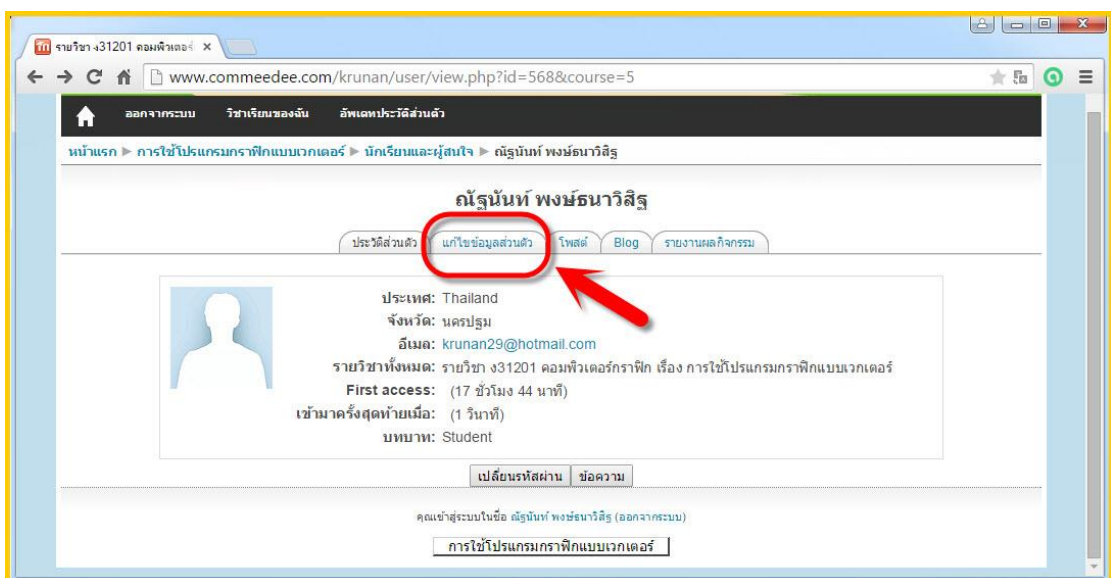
รายวิชา ง31201 คอมพิวเตอร์ ×

www.commeedee.com/krunan/user/view.php?id=568&course=5

ออกจากระบบ วิชาเรียนของฉัน อัพเดทประวัติส่วนตัว

หน้าแรก ► การใช้โปรแกรมกราฟิกแบบเวกเตอร์ ► นักเรียนและผู้สนใจ ► ณัฐนันท์ พงษ์ธนาวิสิฐ

ณัฐนันท์ พงษ์ธนาวิสิฐ

ประวัติส่วนตัว | แก้ไขข้อมูลส่วนตัว | โพสต์ | Blog | รายงานผลกิจกรรม

ประเทศ: Thailand
จังหวัด: นครปฐม
อีเมล: krunan29@hotmail.com
รายวิชาทั้งหมด: รายวิชา ง31201 คอมพิวเตอร์กราฟิก เรื่อง การใช้โปรแกรมกราฟิกแบบเวกเตอร์
First access: (17 ชั่วโมง 44 นาที)
เข้ามาครั้งสุดท้ายเมื่อ: (1 วินาที)
บทบาท: Student

เปลี่ยนรหัสผ่าน | ข้อความ

คุณเข้าสู่ระบบในชื่อ ณัฐนันท์ พงษ์ธนาวิสิฐ (ออกจากระบบ)

การใช้โปรแกรมกราฟิกแบบเวกเตอร์